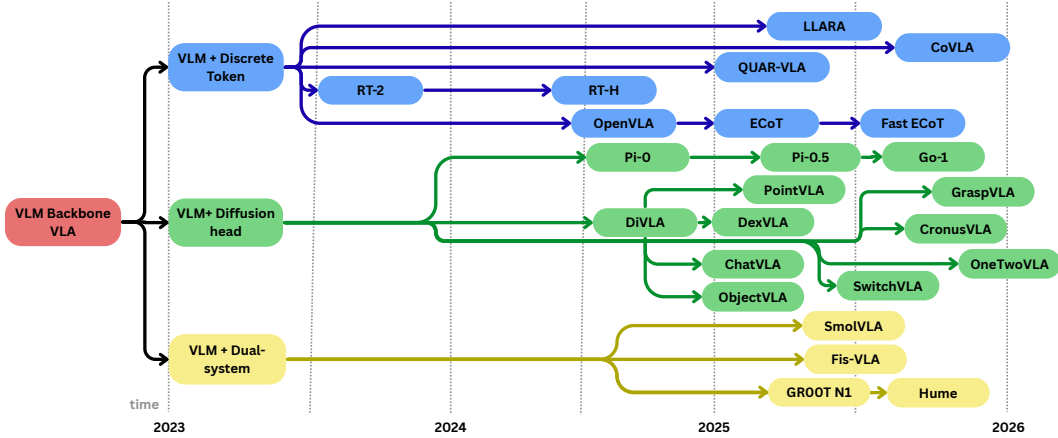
2023
2024
2025
2026

VLM + Discrete Token
LLARA
CoVLA
QUAR-VLA
RT-2
RT-H
OpenVLA
ECoT
Fast ECoT

VLM Backbone VLA

VLM+ Diffusion head
Pi-0
Pi-0.5
Go-1
PointVLA
GraspVLA
DiVLA
DexVLA
CronusVLA
OneTwoVLA
ChatVLA
SwitchVLA
ObjectVLA

VLM + Dual-system
SmolVLA
Fis-VLA
GR00T N1
Hume

time